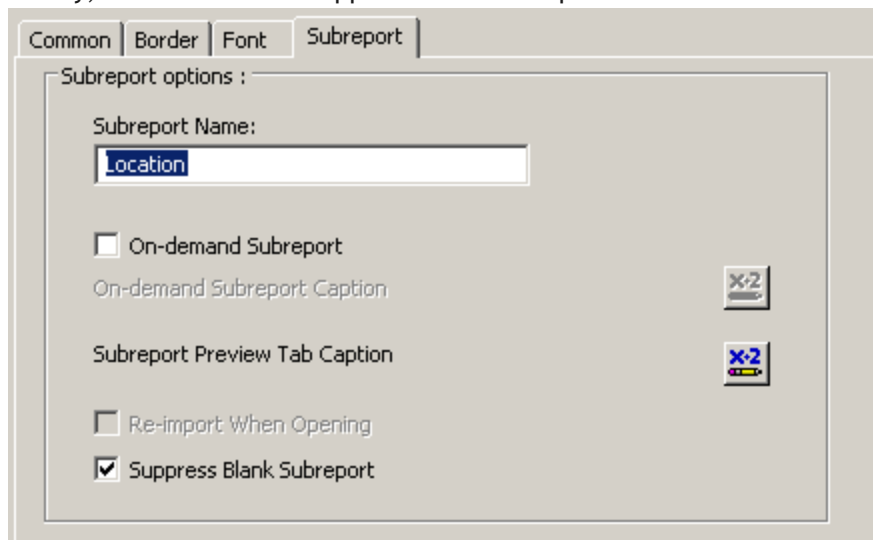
Common | Border | Font | Subreport

Subreport options :

Subreport Name:

Location

On-demand Subreport

On-demand Subreport Caption

Subreport Preview Tab Caption

Re-import When Opening

Suppress Blank Subreport